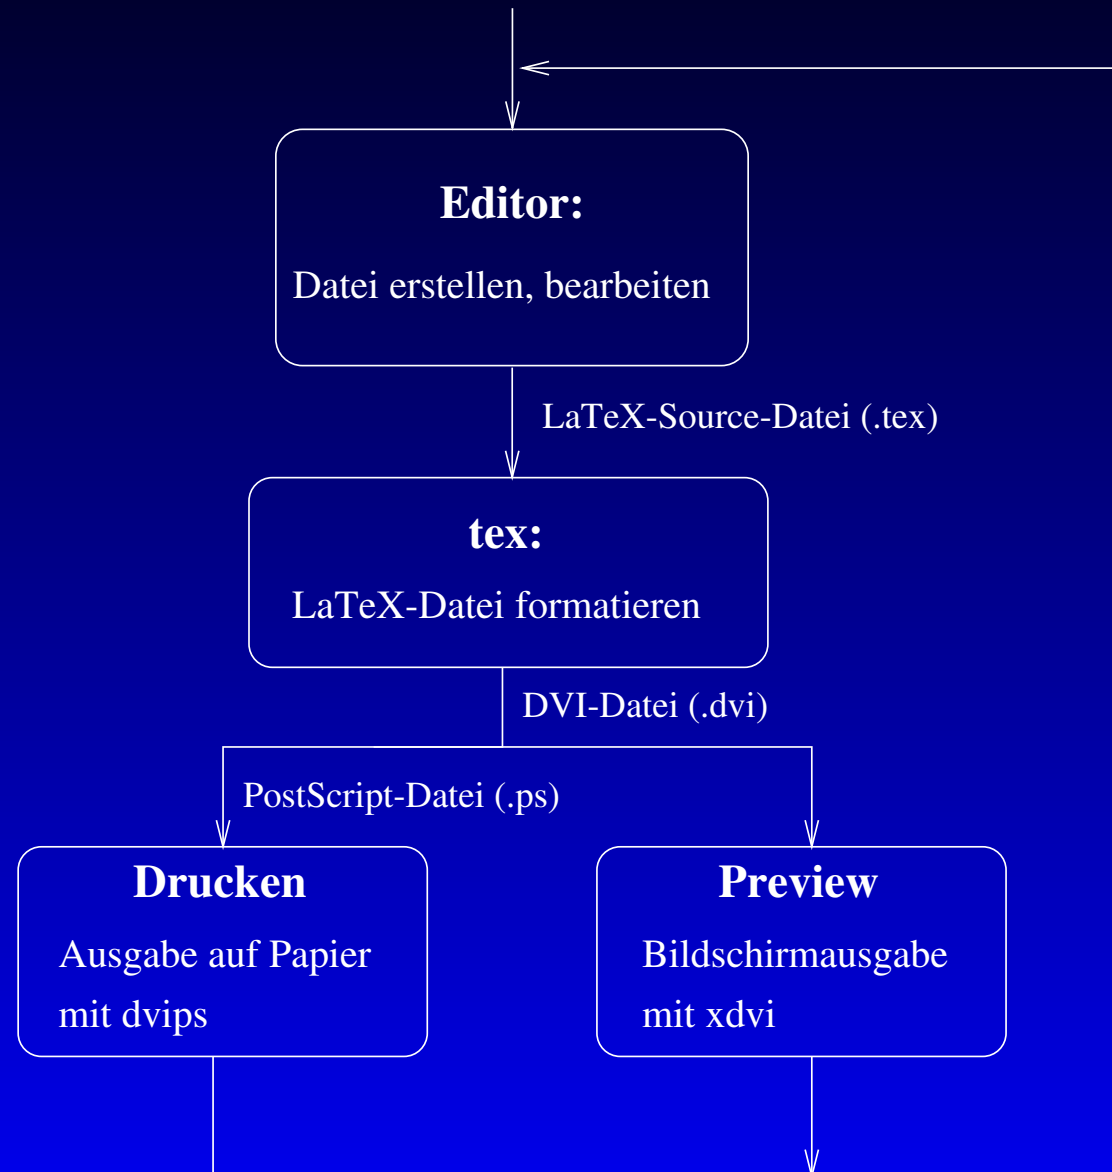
Editor:

Datei erstellen, bearbeiten

LaTeX-Source-Datei (.tex)

tex:

LaTeX-Datei formatieren

DVI-Datei (.dvi)

PostScript-Datei (.ps)

Drucken

Ausgabe auf Papier mit dvips

Preview

Bildschirmausgabe mit xdvi